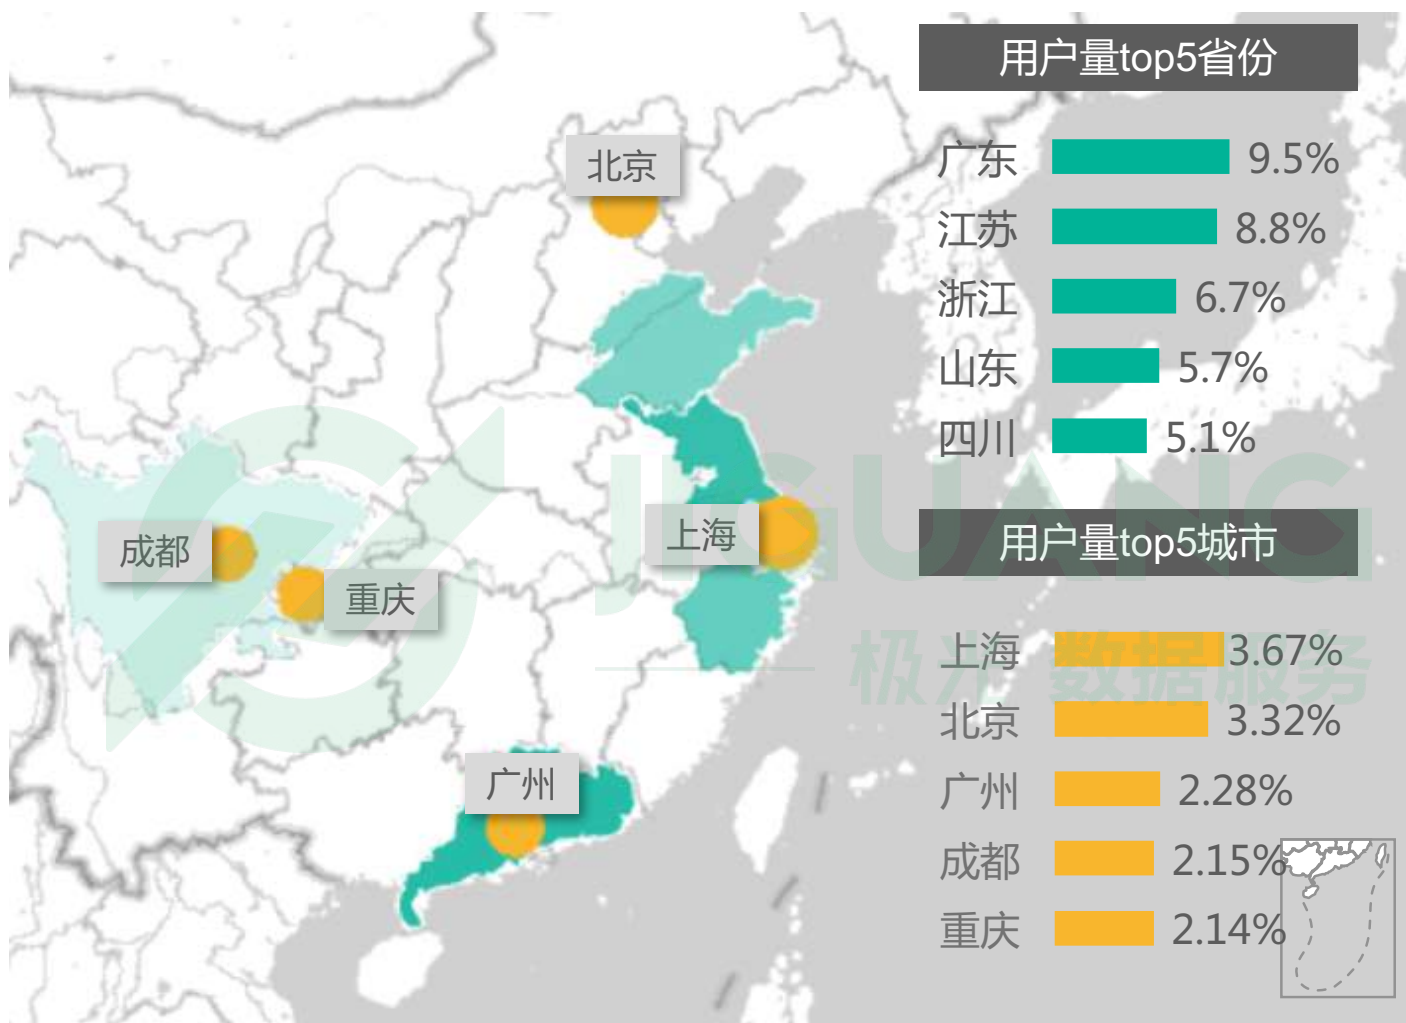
北京

成都

重庆

上海

广州

用户量top5省份

| 广东 | 9.5% |
|---|---|
| 江苏 | 8.8% |
| 浙江 | 6.7% |
| 山东 | 5.7% |
| 四川 | 5.1% |

用户量top5城市

| 上海 | 3.67% |
|---|---|
| 北京 | 3.32% |
| 广州 | 2.28% |
| 成都 | 2.15% |
| 重庆 | 2.14% |

JIGUANG 极光数据服务